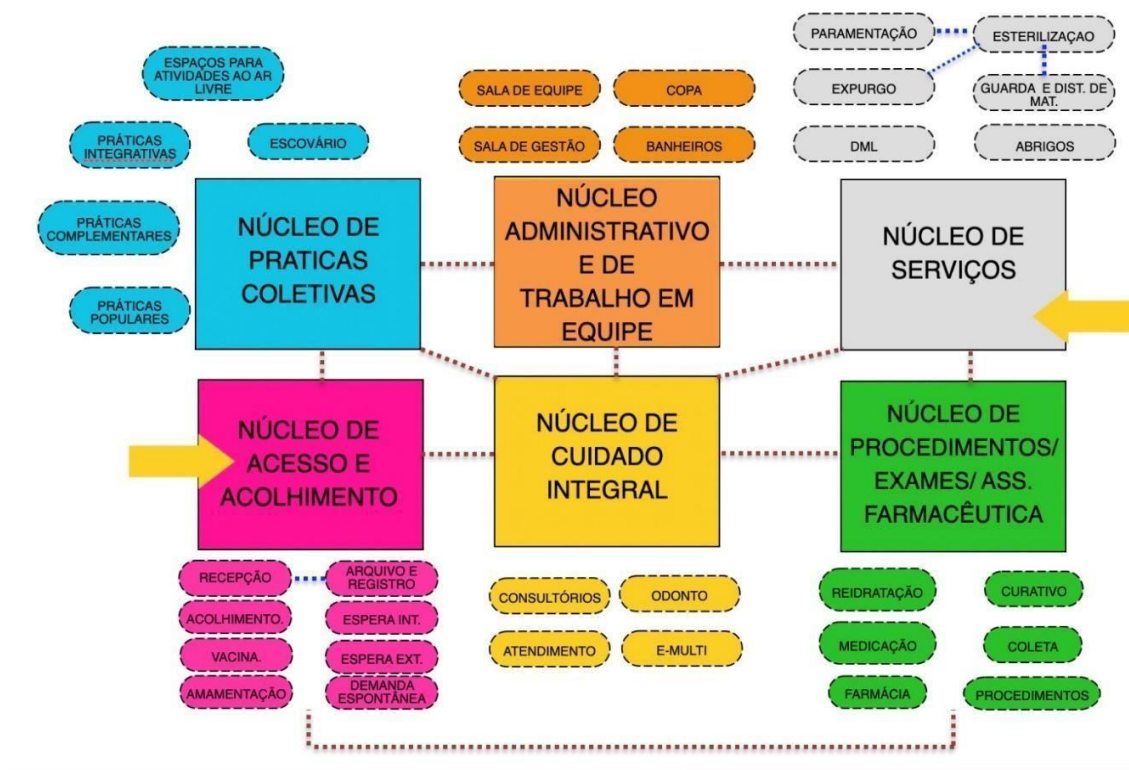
ESPAÇOS PARA ATIVIDADES AO AR LIVRE

PRÁTICAS INTEGRATIVAS

ESCOVÁRIO

PRÁTICAS COMPLEMENTARES

PRÁTICAS POPULARES

SALA DE EQUIPE

COPA

SALA DE GESTÃO

BANHEIROS

PARAMENTAÇÃO

ESTERILIZAÇAO

EXPURGO

GUARDA E DIST. DE MAT.

DML

ABRIGOS

NÚCLEO DE PRATICAS COLETIVAS

NÚCLEO ADMINISTRATIVO E DE TRABALHO EM EQUIPE

NÚCLEO DE SERVIÇOS

NÚCLEO DE ACESSO E ACOLHIMENTO

NÚCLEO DE CUIDADO INTEGRAL

NÚCLEO DE PROCEDIMENTOS/ EXAMES/ ASS. FARMACÊUTICA

RECEPÇÃO

ARQUIVO E REGISTRO

ACOLHIMENTO.

ESPERA INT.

VACINA.

ESPERA EXT.

AMAMENTAÇÃO

DEMANDA ESPONTÂNEA

CONSULTÓRIOS

ODONTO

ATENDIMENTO

E-MULTI

REIDRATAÇÃO

CURATIVO

MEDICAÇÃO

COLETA

FARMÁCIA

PROCEDIMENTOS